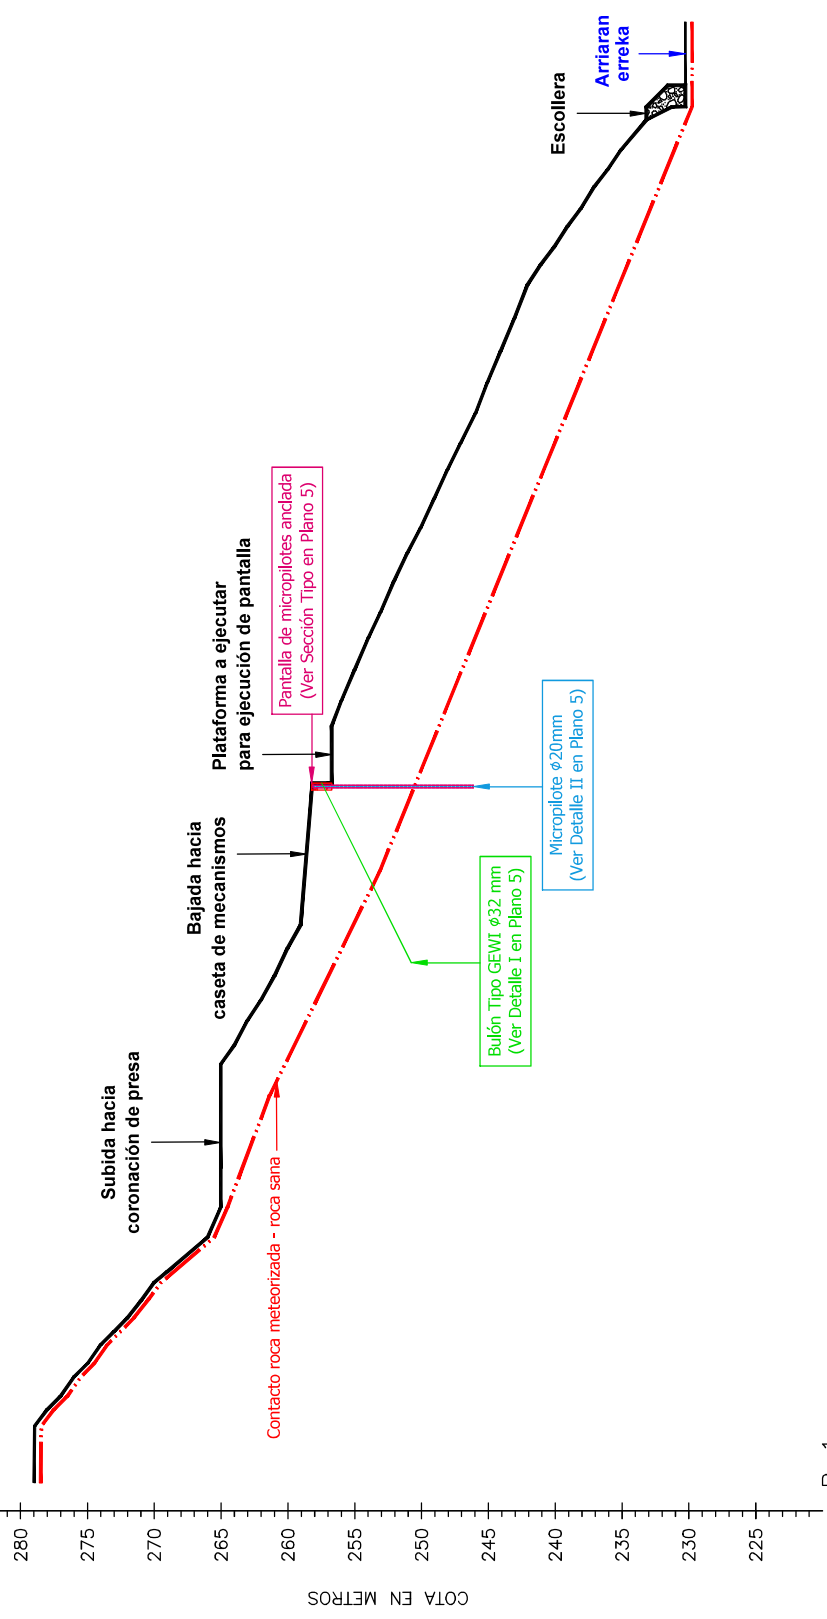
Arriaran erreka

Escollera

Pantalla de micropilotes anclada (Ver Sección Tipo en Plano 5)

Plataforma a ejecutar para ejecución de pantalla

Micropilote $\phi$20mm (Ver Detalle II en Plano 5)

Bajada hacia caseta de mecanismos

Bulón Tipo GEWI $\phi$32 mm (Ver Detalle I en Plano 5)

Subida hacia coronación de presa

Contacto roca meteorizada - roca sana

280
275
270
265
260
255
250
245
240
235
230
225

COTA EN METROS